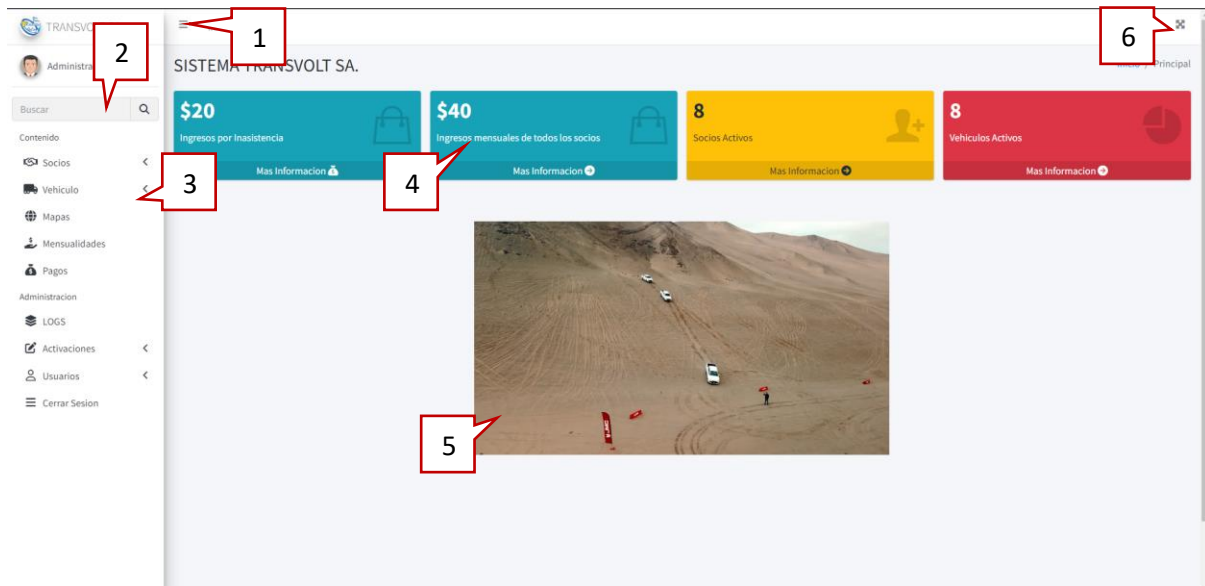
TRANSVO

Administra

Buscar

Contenido

Socios

Vehiculo

Mapas

Mensualidades

Pagos

Administracion

LOGS

Activaciones

Usuarios

Cerrar Sesion

1

2

3

4

5

6

SISTEMA TRANSVOLT SA.

Inicio / Principal

$20
Ingresos por Inasistencia
Mas Informacion

$40
Ingresos mensuales de todos los socios
Mas Informacion

8
Socios Activos
Mas Informacion

8
Vehiculos Activos
Mas Informacion